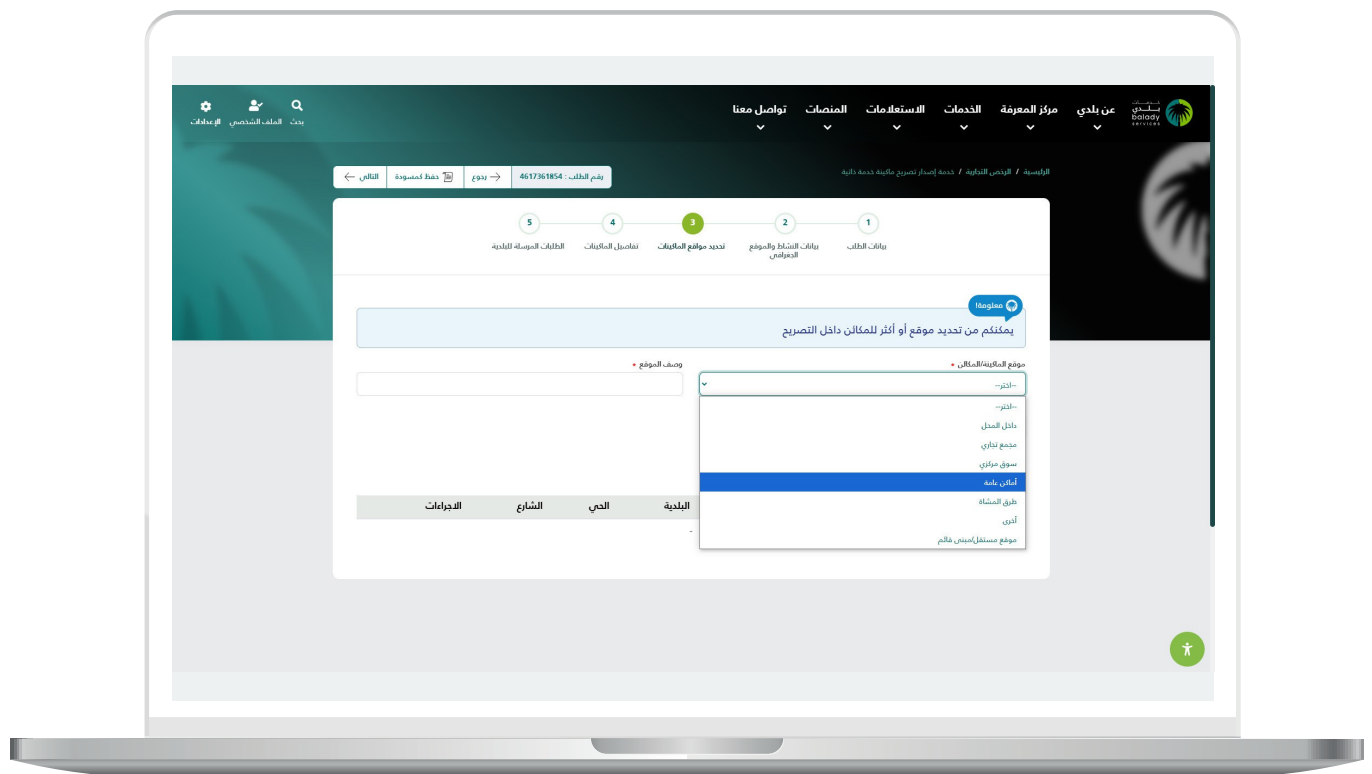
خدمات بلدي
balady
services

عن بلدي
مركز المعرفة
الخدمات
الاستعلامات
المنصات
تواصل معنا

بحث
الملف الشخصي
الإعدادات

الرئيسية / الرخص التجارية / خدمة إصدار تصريح ماكينة خدمة ذاتية

رقم الطلب : 4617361854
رجوع
حفظ كمسودة
التالي

1
بيانات الطلب
2
بيانات النشاط والموقع الجغرافي
3
تحديد مواقع الماكينات
4
تفاصيل الماكينات
5
الطلبات المرسلة للبلدية

معلومة!
يمكنكم من تحديد موقع أو أكثر للمكائن داخل التصريح

موقع الماكينة/المكائن *
--اختر--
وصف الموقع *

--اختر--
داخل المحل
مجمع تجاري
سوق مركزي
أماكن عامة
طرق المشاة
أخرى
موقع مستقل/مبنى قائم

| البلدية | الحي | الشارع | الاجراءات |
|---|---|---|---|
| - | | | |